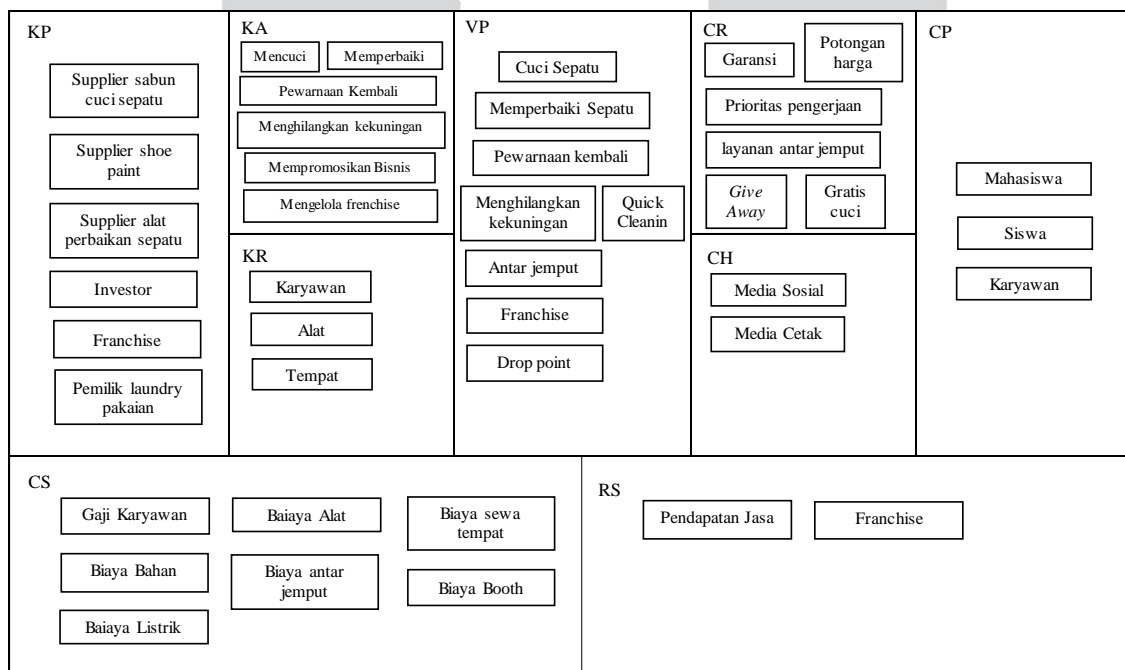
KP

Supplier sabun cuci sepatu

Supplier shoe paint

Supplier alat perbaikan sepatu

Investor

Franchise

Pemilik laundry pakaian

KA

Mencuci

Memperbaiki

Pewarnaan Kembali

Menghilangkan kekuningan

Mempromosikan Bisnis

Mengelola frenchise

KR

Karyawan

Alat

Tempat

VP

Cuci Sepatu

Memperbaiki Sepatu

Pewarnaan kembali

Menghilangkan kekuningan

Quick Cleanin

Antar jemput

Franchise

Drop point

CR

Garansi

Potongan harga

Prioritas pengerjaan

layanan antar jemput

Give Away

Gratis cuci

CH

Media Sosial

Media Cetak

CP

Mahasiswa

Siswa

Karyawan

CS

Gaji Karyawan

Baiaya Alat

Biaya sewa tempat

Biaya Bahan

Biaya antar jemput

Biaya Booth

Baiaya Listrik

RS

Pendapatan Jasa

Franchise